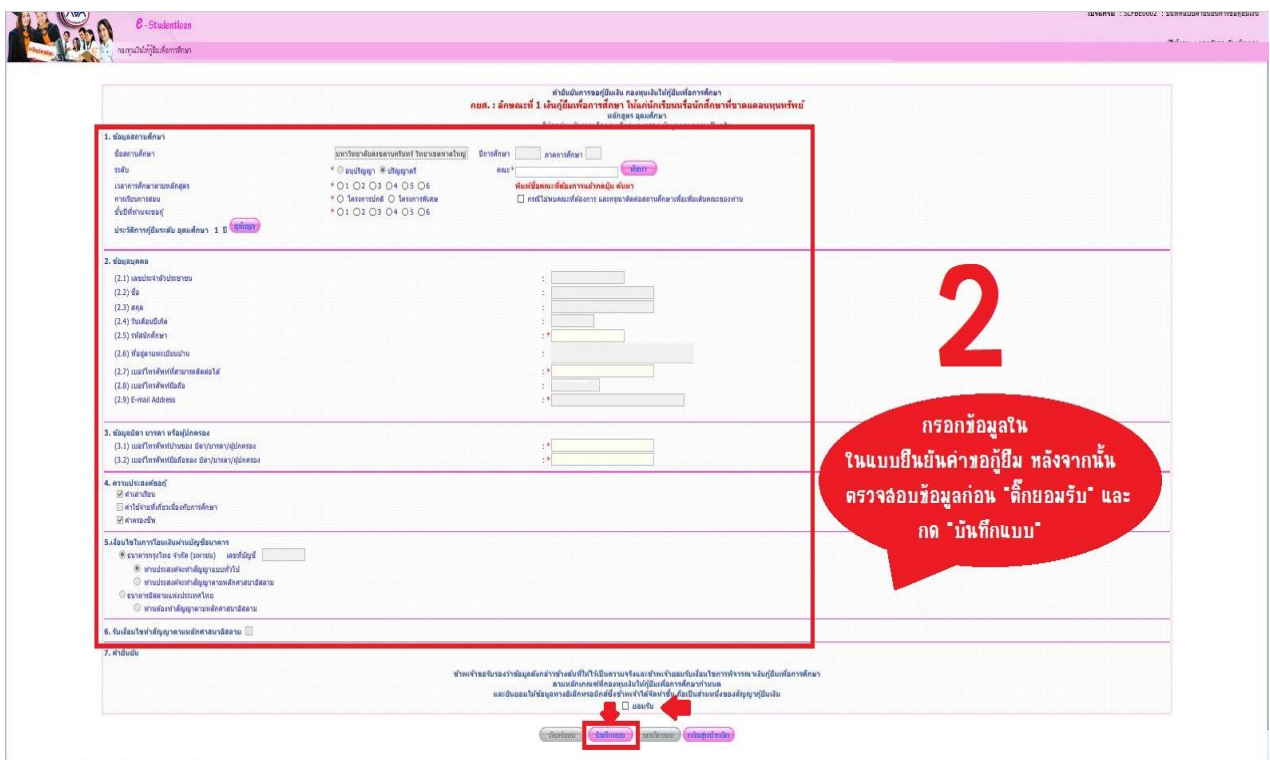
e-Studentloan
กองทุนเงินให้กู้ยืมเพื่อการศึกษา

คำยืนยันการขอกู้ยืมเงิน กองทุนเงินให้กู้ยืมเพื่อการศึกษา
กยศ. : ลักษณะที่ 1 เงินกู้ยืมเพื่อการศึกษา ให้แก่นักเรียนหรือนักศึกษาที่ขาดแคลนทุนทรัพย์
หลักสูตร อุดมศึกษา

1. ข้อมูลสถานศึกษา
ชื่อสถานศึกษา มหาวิทยาลัยสงขลานครินทร์ วิทยาเขตหาดใหญ่ ปีการศึกษา ภาคการศึกษา
ระดับ * อนุปริญญา ปริญญาตรี คณะ* ค้นหา
เวลาการศึกษาตามหลักสูตร * 1 2 3 4 5 6
การเรียนการสอน * โครงการปกติ โครงการพิเศษ
ชั้นปีที่กำลังจะขอกู้ * 1 2 3 4 5 6
ประวัติการกู้ระดับ อุดมศึกษา 1 ปี ดูข้อมูล

2. ข้อมูลบุคคล
(2.1) เลขประจำตัวประชาชน :
(2.2) ชื่อ :
(2.3) สกุล :
(2.4) วันเดือนปีเกิด :
(2.5) รหัสนักศึกษา : *
(2.6) ที่อยู่ตามทะเบียนบ้าน :
(2.7) เบอร์โทรศัพท์ที่สามารถติดต่อได้ : *
(2.8) เบอร์โทรศัพท์มือถือ :
(2.9) E-mail Address : *

3. ข้อมูลบิดา มารดา หรือผู้ปกครอง
(3.1) เบอร์โทรศัพท์บ้านของ บิดา/มารดา/ผู้ปกครอง : *
(3.2) เบอร์โทรศัพท์มือถือของ บิดา/มารดา/ผู้ปกครอง : *

4. ความประสงค์ขอกู้
ค่าเล่าเรียน
ค่าใช้จ่ายที่เกี่ยวเนื่องกับการศึกษา
ค่าครองชีพ

5.เงื่อนไขในการโอนเงินผ่านบัญชีธนาคาร
ธนาคารกรุงไทย จำกัด (มหาชน) เลขที่บัญชี

6. รับเงื่อนไขทำสัญญาตามหลักศาสนาอิสลาม

7. คำยืนยัน
ยอมรับ

บันทึกแบบ

2

กรอกข้อมูลใน ในแบบยืนยันค่าขอกู้ยืม หลังจากนั้น ตรวจสอบข้อมูลก่อน "ติ๊กยอมรับ" และ กด "บันทึกแบบ"